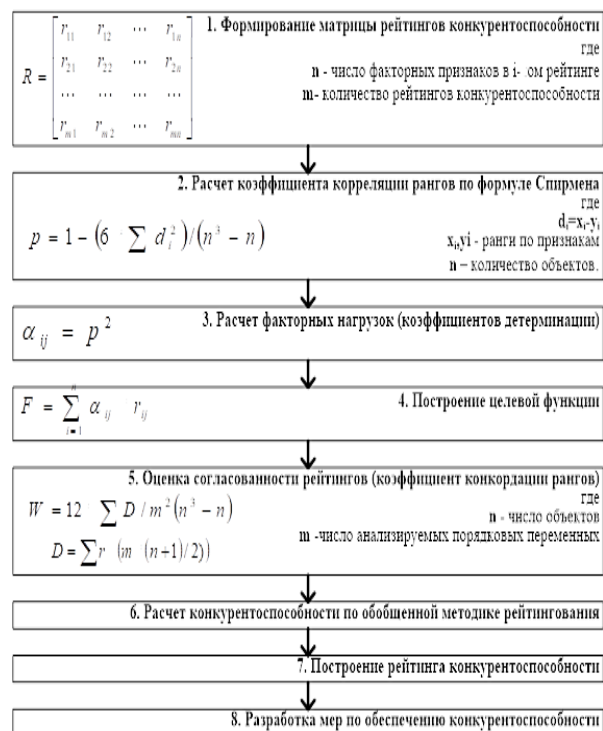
$R = \begin{bmatrix} r_{11} & r_{12} & \cdots & r_{1n} \\ r_{21} & r_{22} & \cdots & r_{2n} \\ \cdots & \cdots & \cdots & \cdots \\ r_{m1} & r_{m2} & \cdots & r_{mn} \end{bmatrix}$

1. Формирование матрицы рейтингов конкурентоспособности
где
n - число факторных признаков в i- ом рейтинге
m- количество рейтингов конкурентоспособности

2. Расчет коэффициента корреляции рангов по формуле Спирмена
$p = 1 - \left(6 \cdot \sum d_i^2\right) / \left(n^3 - n\right)$
где
$d_i = x_i - y_i$
$x_i$,yi - ранги по признакам
n – количество объектов.

$\alpha_{ij} = p^2$
3. Расчет факторных нагрузок (коэффициентов детерминации)

$F = \sum_{i=1}^{n} \alpha_{ij} \cdot r_{ij}$
4. Построение целевой функции

5. Оценка согласованности рейтингов (коэффициент конкордации рангов)
$W = 12 \cdot \sum D / m^2 \left(n^3 - n\right)$
$D = \sum r \cdot (m \cdot (n+1)/2))$
где
n - число объектов
m -число анализируемых порядковых переменных

6. Расчет конкурентоспособности по обобщенной методике рейтингования

7. Построение рейтинга конкурентоспособности

8. Разработка мер по обеспечению конкурентоспособности